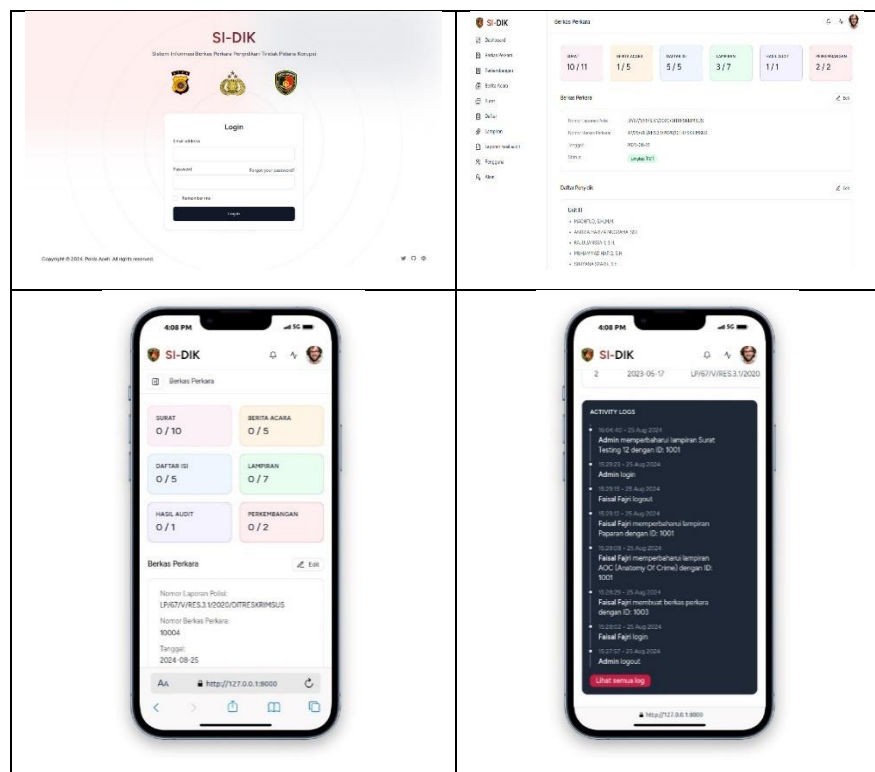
SI-DIK

Sistem Informasi Berkas Perkara Penyidikan Tindak Pidana Korupsi

Login

Email address

Password

Forgot your password?

Remember me

Login

Copyright © 2024. Polda Aceh. All rights reserved.

SI-DIK

Dashboard

Berkas Perkara

Tersangka

Berita Acara

Surat

Daftar

Lampiran

Laporan

Pengguna

Akun

Berkas Perkara

SURAT 10 / 11

BERITA ACARA 1 / 5

DAFTAR ISI 5 / 5

LAMPIRAN 3 / 7

HASIL AUDIT 1 / 1

PERKEMBANGAN 2 / 2

Berkas Perkara

Edit

Nomor Laporan Polisi

Nomor Berkas Perkara

Tanggal

Status

Lengkap

Daftar Penyidik

Edit

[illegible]

4:08 PM

SI-DIK

Berkas Perkara

SURAT 0 / 10

BERITA ACARA 0 / 5

DAFTAR ISI 0 / 5

LAMPIRAN 0 / 7

HASIL AUDIT 0 / 1

PERKEMBANGAN 0 / 2

Berkas Perkara

Edit

Nomor Laporan Polisi:
LP/67/V/RES.3.1/2020/DITRESKRIMSUS

Nomor Berkas Perkara:
10004

Tanggal:
2024-08-25

AA http://127.0.0.1:8000

4:08 PM

SI-DIK

2 2023-05-17 LP/67/V/RES.3.1/2020

ACTIVITY LOGS

16:04:40 - 25 Aug 2024
Admin memperbaharui lampiran Surat Testing 12 dengan ID: 1001

15:29:23 - 25 Aug 2024
Admin login

15:29:15 - 25 Aug 2024
Faisal Fajri logout

15:29:12 - 25 Aug 2024
Faisal Fajri memperbaharui lampiran Paparan dengan ID: 1001

15:29:08 - 25 Aug 2024
Faisal Fajri memperbaharui lampiran AOC (Anatomy Of Crime) dengan ID: 1001

15:28:29 - 25 Aug 2024
Faisal Fajri membuat berkas perkara dengan ID: 1003

15:28:02 - 25 Aug 2024
Faisal Fajri login

15:27:57 - 25 Aug 2024
Admin logout

Lihat semua log

http://127.0.0.1:8000